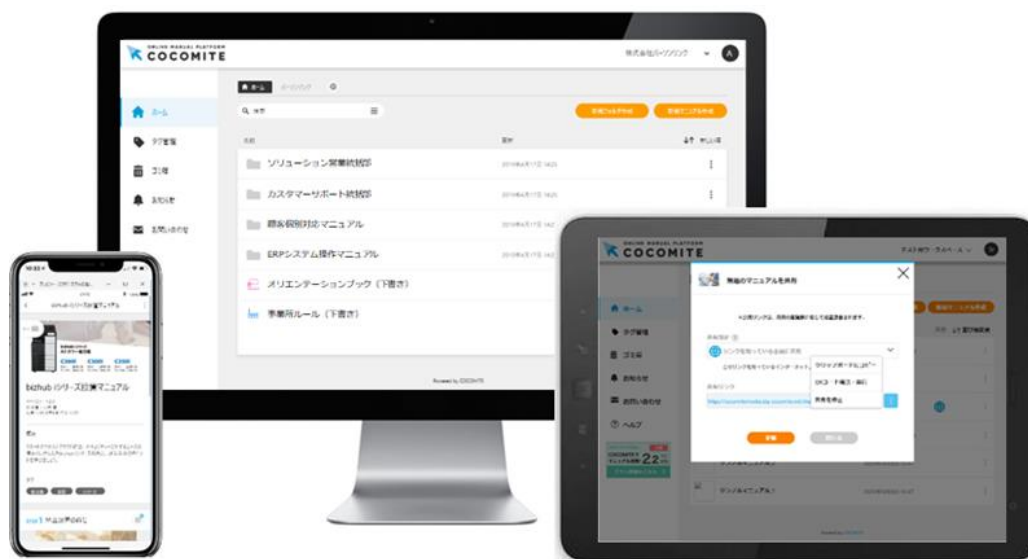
ONLINE MANUAL PLATFORM
COCOMITE

株式会社パーソンリンク

A

ホーム

タグ管理

ゴミ箱

お知らせ

お問い合わせ

ホーム

検索

新規フォルダ作成

新規マニュアル作成

名前

更新

並び順

ソリューション営業統括部

2019年4月17日 14:25

カスタマーサポート統括部

2019年4月17日 14:25

顧客個別対応マニュアル

2019年4月17日 14:25

ERPシステム操作マニュアル

2019年4月17日 14:25

オリエンテーションブック（下書き）

事業所ルール（下書き）

Powered by COCOMITE

bizhub iシリーズ設置マニュアル

ONLINE MANUAL PLATFORM
COCOMITE

ホーム

タグ管理

ゴミ箱

お知らせ

お問い合わせ

ヘルプ

COCOMITE
22

新規マニュアル作成

マニュアルを共有

共有

閉じる

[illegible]